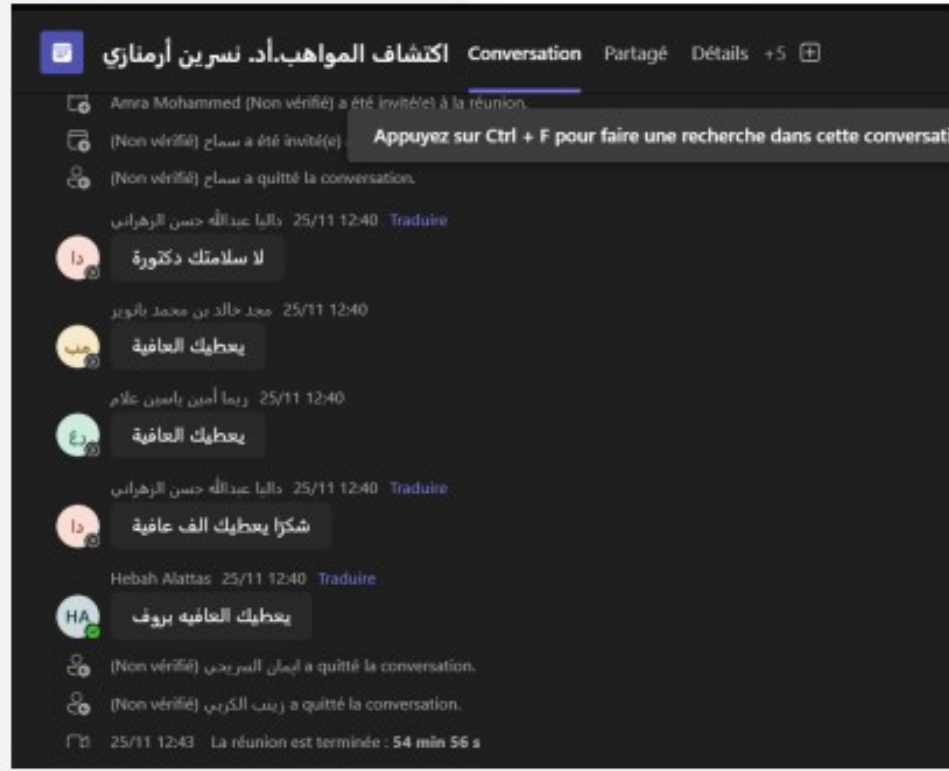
اكتشاف المواهب.أد. نسرين أرمنازي Conversation Partagé Détails +5

Amra Mohammed (Non vérifié) a été invité(e) à la réunion.

سماح (Non vérifié) a été invité(e)

Appuyez sur Ctrl + F pour faire une recherche dans cette conversati

سماح (Non vérifié) a quitté la conversation.

داليا عبدالله حسن الزهراني 25/11 12:40 Traduire

دا

لا سلامتك دكتورة

مجد خالد بن محمد باتوير 25/11 12:40

مب

يعطيك العافية

ريما أمين ياسين علام 25/11 12:40

رع

يعطيك العافية

داليا عبدالله حسن الزهراني 25/11 12:40 Traduire

دا

شكرًا يعطيك الف عافية

Hebah Alattas 25/11 12:40 Traduire

HA

يعطيك العافيه بروف

ايمان السريحي (Non vérifié) a quitté la conversation.

زينب الكربي (Non vérifié) a quitté la conversation.

25/11 12:43 La réunion est terminée : 54 min 56 s